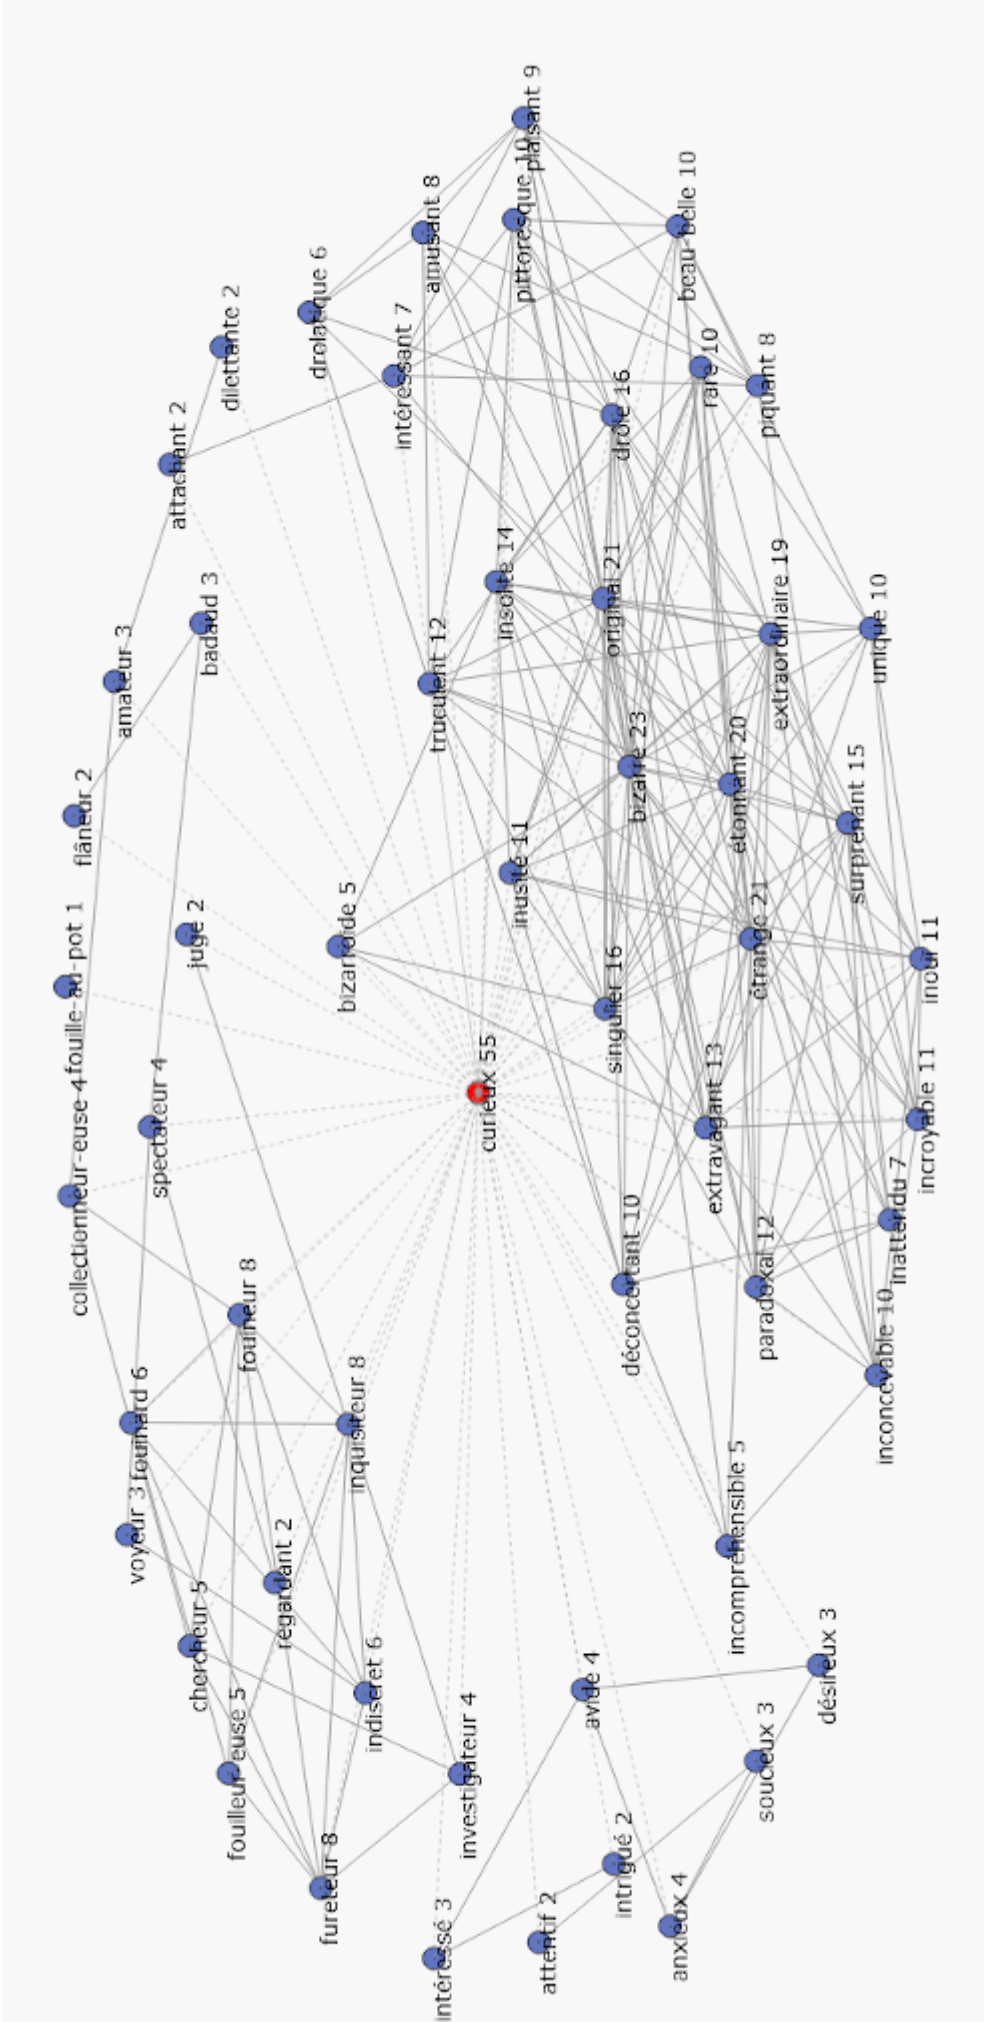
plaisant 9
pittoresque 10
beau-belle 10
amusant 8
drolatique 6
intéressant 7
dilettante 2
rare 10
piquant 8
drôle 16
attachant 2
insolite 14
original 21
extraordinaire 19
unique 10
badaud 3
amateur 3
truculent 12
bizarre 23
étonnant 20
surprenant 15
flâneur 2
inusité 11
bizarroïde 5
juge 2
étrange 21
inouï 11
fouille-au-pot 1
singulier 16
curieux 55
collectionneur-euse 4
spectateur 4
extravagant 13
incroyable 11
inattendu 7
déconcertant 10
fouineur 8
paradoxal 12
inconcevable 10
fouinard 6
inquisiteur 8
incompréhensible 5
voyeur 3
regardant 2
chercheur 5
désireux 3
indiscret 6
avide 4
fouilleur-euse 5
investigateur 4
soucieux 3
fureteur 8
intrigué 2
anxieux 4
intéressé 3
attentif 2